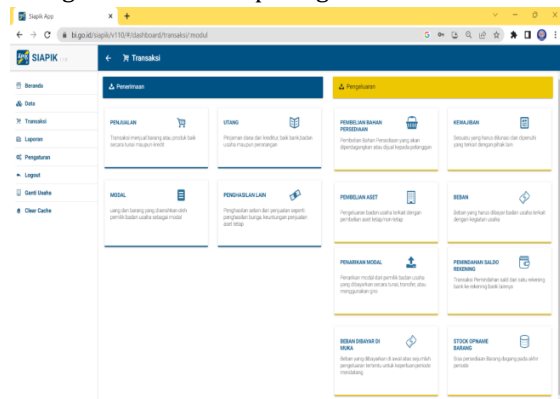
Siapik App
bi.go.id/siapik/v110/#/dashboard/transaksi/modul

SIAPIK

Transaksi

Beranda
Data
Transaksi
Laporan
Pengaturan
Logout
Ganti Usaha
Clear Cache

Penerimaan

PENJUALAN
Transaksi menjual barang atau produk baik secara tunai maupun kredit

UTANG
Pinjaman dana dari kreditur, baik bank/badan usaha maupun perorangan

MODAL
Uang dan barang yang diserahkan oleh pemilik badan usaha sebagai modal

PENGHASILAN LAIN
Penghasilan selain dari penjualan seperti penghasilan bunga, keuntungan penjualan aset tetap

Pengeluaran

PEMBELIAN BAHAN PERSEDIAAN
Pembelian Bahan Persediaan yang akan diperdagangkan atau dijual kepada pelanggan

KEWAJIBAN
Sesuatu yang harus dibayar dan dipenuhi yang terkait dengan pihak lain

PEMBELIAN ASET
Pengeluaran badan usaha terkait dengan pembelian aset tetap/non tetap

BEBAN
Beban yang harus dibayar badan usaha terkait dengan kegiatan usaha

PENARIKAN MODAL
Penarikan modal dari pemilik badan usaha yang dilakukan secara tunai, transfer, atau menggunakan giro

PEMINDAHAN SALDO REKENING
Transaksi Pemindahan saldo dari satu rekening bank ke rekening bank lainnya

BEBAN DIBAYAR DI MUKA
Beban yang dibayarkan di awal atau sejumlah pengeluaran tertentu untuk keperluan periode mendatang

STOCK OPNAME BARANG
Sisa persediaan Barang/bagang pada akhir periode